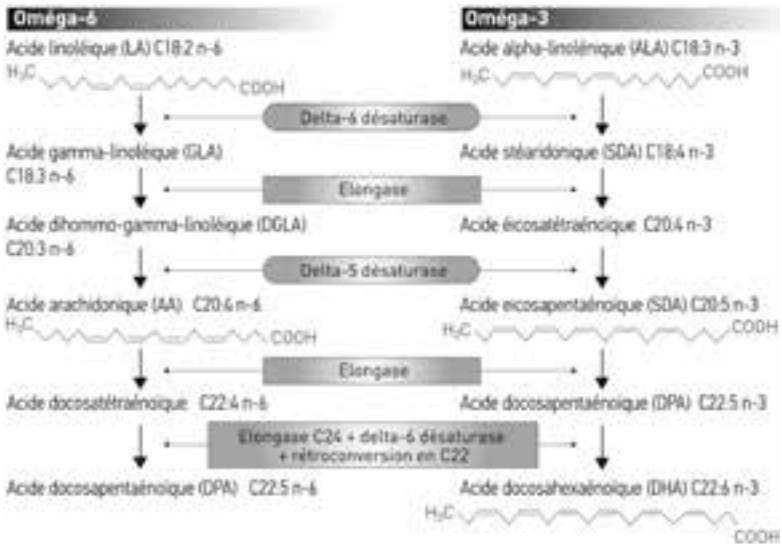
Oméga-6

Acide linoléique (LA) C18:2 n-6

$H_3C$ COOH

Acide gamma-linoléique (GLA) C18:3 n-6

Acide dihommo-gamma-linoléique (DGLA) C20:3 n-6

Acide arachidonique (AA) C20:4 n-6

$H_3C$ COOH

Acide docosatétraénoique C22:4 n-6

Acide docosapentaénoique (DPA) C22:5 n-6

Oméga-3

Acide alpha-linolénique (ALA) C18:3 n-3

$H_3C$ COOH

Acide stéaridonique (SDA) C18:4 n-3

Acide eicosatétraénoique C20:4 n-3

Acide eicosapentaénoique (SDA) C20:5 n-3

$H_3C$ COOH

Acide docosapentaénoique (DPA) C22:5 n-3

Acide docosahexaénoique (DHA) C22:6 n-3

$H_3C$ COOH

Delta-6 désaturase

Elongase

Delta-5 désaturase

Elongase

Elongase C24 + delta-6 désaturase + rétroconversion en C22